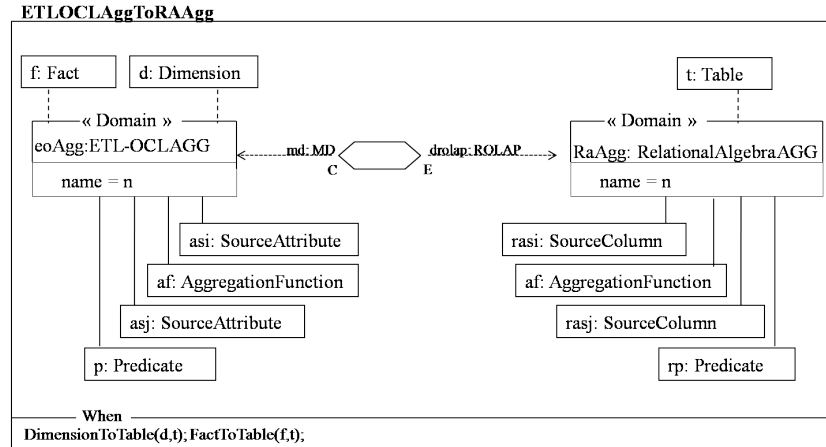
ETLOCLAggToRAAgg

f: Fact

d: Dimension

t: Table

« Domain »

eoAgg:ETL-OCLAGG

name = n

md: MD

C

drolap: ROLAP

E

« Domain »

RaAgg: RelationalAlgebraAGG

name = n

asi: SourceAttribute

af: AggregationFunction

asj: SourceAttribute

p: Predicate

rasi: SourceColumn

af: AggregationFunction

rasj: SourceColumn

rp: Predicate

When

DimensionToTable(d,t); FactToTable(f,t);